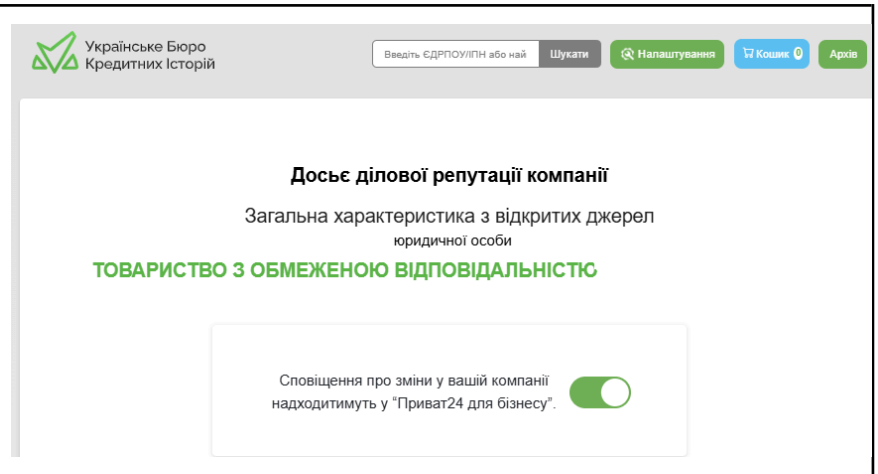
Українське Бюро Кредитних Історій

Введіть ЄДРПОУ/ІПН або най

Шукати

Налаштування

Кошик 0

Архів

Досьє ділової репутації компанії

Загальна характеристика з відкритих джерел

юридичної особи

ТОВАРИСТВО З ОБМЕЖЕНОЮ ВІДПОВІДАЛЬНІСТЮ

Сповіщення про зміни у вашій компанії надходитимуть у "Приват24 для бізнесу".